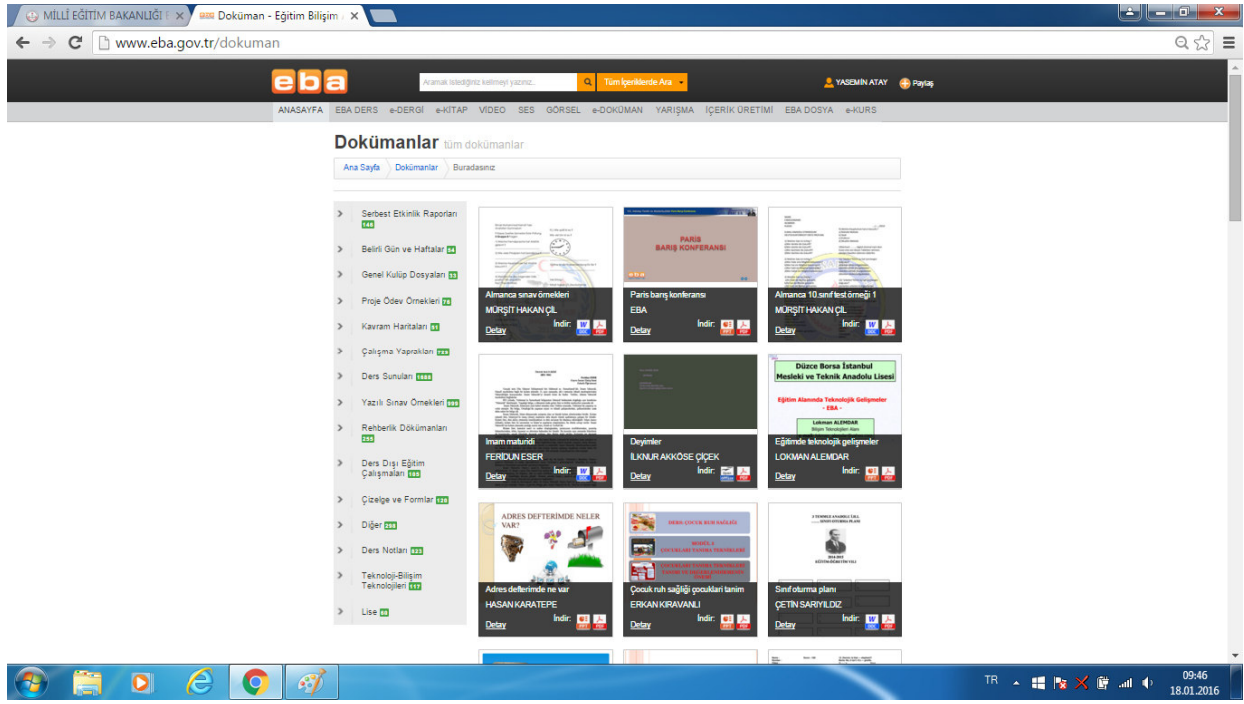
MİLLİ EĞİTİM BAKANLIĞI ×
Doküman - Eğitim Bilişim ×

www.eba.gov.tr/dokuman

eba
Aramak istediğiniz kelimeyi yazınız...
Tüm İçeriklerde Ara
YASEMİN ATAY
Paylaş

ANASAYFA EBA DERS e-DERGİ e-KİTAP VİDEO SES GÖRSEL e-DOKÜMAN YARIŞMA İÇERİK ÜRETİMİ EBA DOSYA e-KURS

Dokümanlar tüm dokümanlar

Ana Sayfa Dokümanlar Buradasınız

Serbest Etkinlik Raporları 148
Belirli Gün ve Haftalar 94
Genel Kulüp Dosyaları 33
Proje Ödev Örnekleri 76
Kavram Haritaları 81
Çalışma Yaprakları 723
Ders Sunuları 1688
Yazılı Sınav Örnekleri 999
Rehberlik Dökümanları 255
Ders Dışı Eğitim Çalışmaları 185
Çizelge ve Formlar 136
Diğer 299
Ders Notları 823
Teknoloji-Bilişim Teknolojileri 117
Lise 56

Almanca sınav örnekleri
MÜRŞİT HAKAN ÇIL
İndir:
Detay

PARIS BARIŞ KONFERANSI
Paris barış konferansı
EBA
İndir:
Detay

Almanca 10.sınıf test örneği 1
MÜRŞİT HAKAN ÇIL
İndir:
Detay

İmam maturidi
FERİDUN ESER
İndir:
Detay

Deyimler
İLKNUR AKKÖSE ÇİÇEK
İndir:
Detay

Düzce Borsa İstanbul Mesleki ve Teknik Anadolu Lisesi
Eğitim Alanında Teknolojik Gelişmeler - EBA -
Lokman ALEMDAR
Bilişim Teknolojileri Alanı
Eğitimde teknolojik gelişmeler
LOKMAN ALEMDAR
İndir:
Detay

ADRES DEFTERİMDE NELER VAR?
Adres defterimde ne var
HASAN KARATEPE
İndir:
Detay

RUH ÇOCUK RUH SAĞLIĞI
Çocuk ruh sağlığı çocukları tanım
ERKAN KIRAVANLI
İndir:
Detay

Sınıf oturma planı
ÇETİN SARIYILDIZ
İndir:
Detay

TR
09:46
18.01.2016